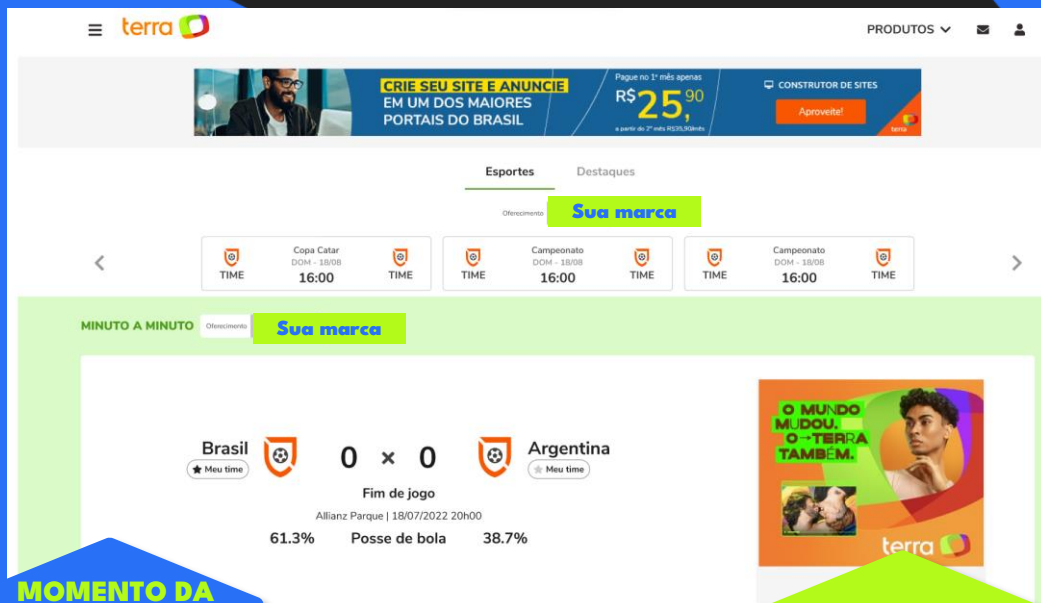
terra

PRODUTOS

CRIE SEU SITE E ANUNCIE EM UM DOS MAIORES PORTAIS DO BRASIL

Pague no 1º mês apenas

R$ 25,90

a partir do 2º mês R$35,90/mês

CONSTRUTOR DE SITES

Aproveite!

terra

Esportes

Destaques

Oferecimento

Sua marca

| TIME | Copa Catar DOM - 18/08 16:00 | TIME |
|---|---|---|

| TIME | Campeonato DOM - 18/08 16:00 | TIME |
|---|---|---|

| TIME | Campeonato DOM - 18/08 16:00 | TIME |
|---|---|---|

MINUTO A MINUTO

Oferecimento

Sua marca

Brasil

Meu time

0 × 0

Argentina

Meu time

Fim de jogo

Allianz Parque | 18/07/2022 20h00

61.3% Posse de bola 38.7%

O MUNDO MUDOU. O TERRA TAMBÉM.

terra

MOMENTO DA